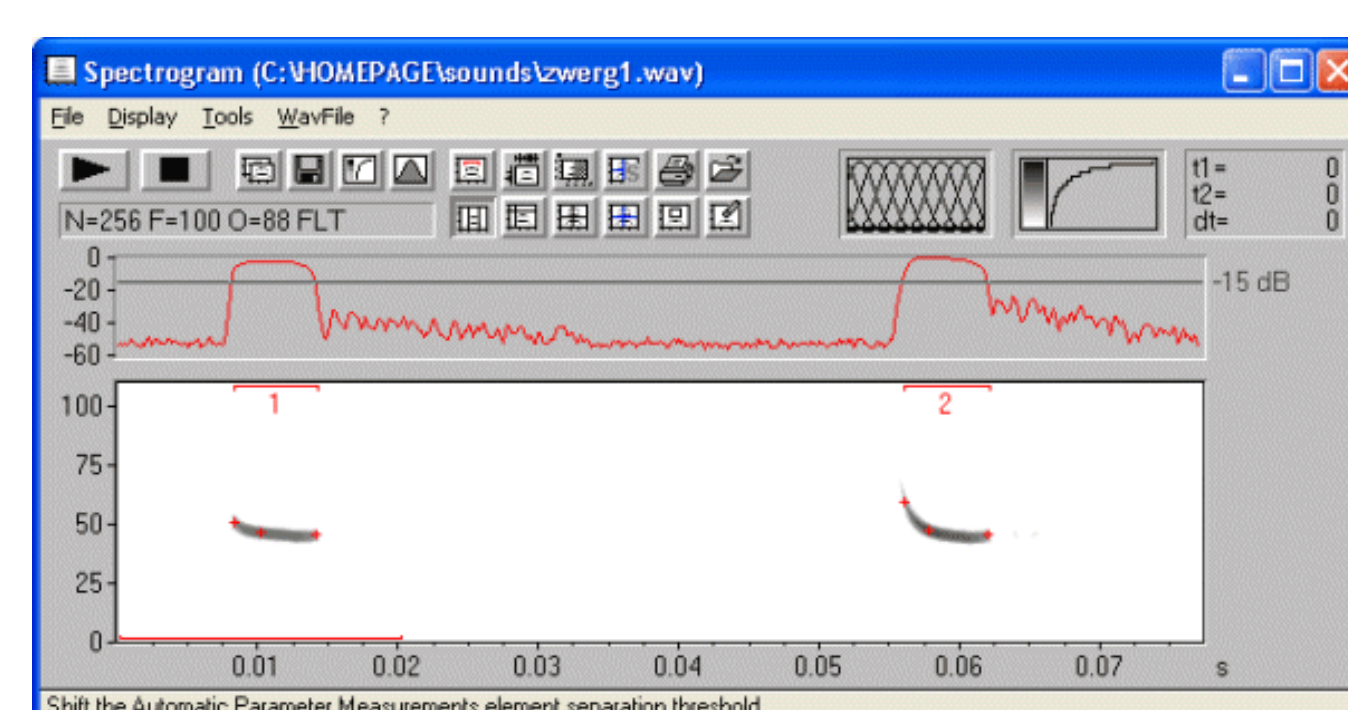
Spectrogram (C:\HOMEPAGE\sounds\zwerg1.wav)

File Display Tools WavFile ?

N=256 F=100 O=88 FLT

t1 = 0
t2 = 0
dt= 0

0
-20
-40
-60

-15 dB

1
2

100
75
50
25
0

0.01 0.02 0.03 0.04 0.05 0.06 0.07 s

Shift the Automatic Parameter Measurements element separation threshold